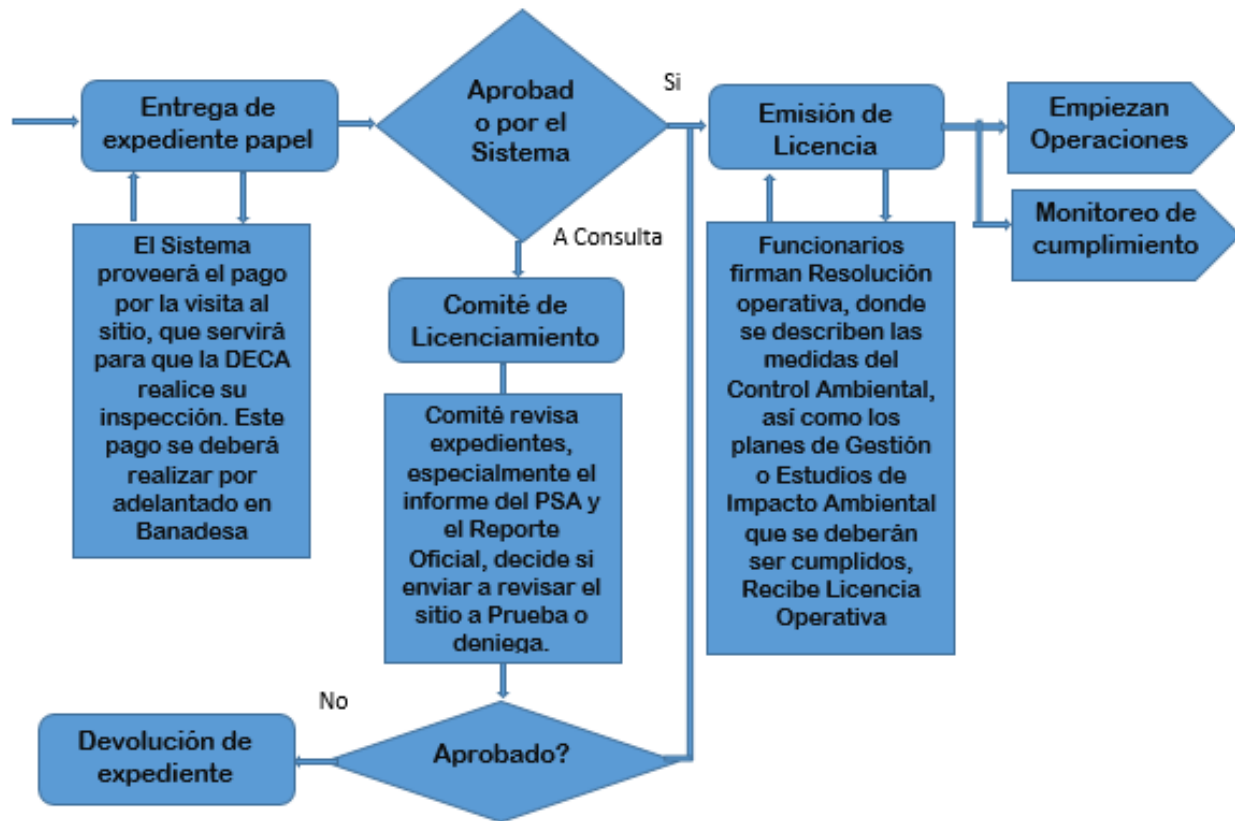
Entrega de expediente papel

El Sistema proveerá el pago por la visita al sitio, que servirá para que la DECA realice su inspección. Este pago se deberá realizar por adelantado en Banadesa

Aprobad o por el Sistema

Si

A Consulta

Comité de Licenciamiento

Comité revisa expedientes, especialmente el informe del PSA y el Reporte Oficial, decide si enviar a revisar el sitio a Prueba o deniega.

No

Devolución de expediente

Aprobado?

Emisión de Licencia

Funcionarios firman Resolución operativa, donde se describen las medidas del Control Ambiental, así como los planes de Gestión o Estudios de Impacto Ambiental que se deberán ser cumplidos, Recibe Licencia Operativa

Empiezan Operaciones

Monitoreo de cumplimiento